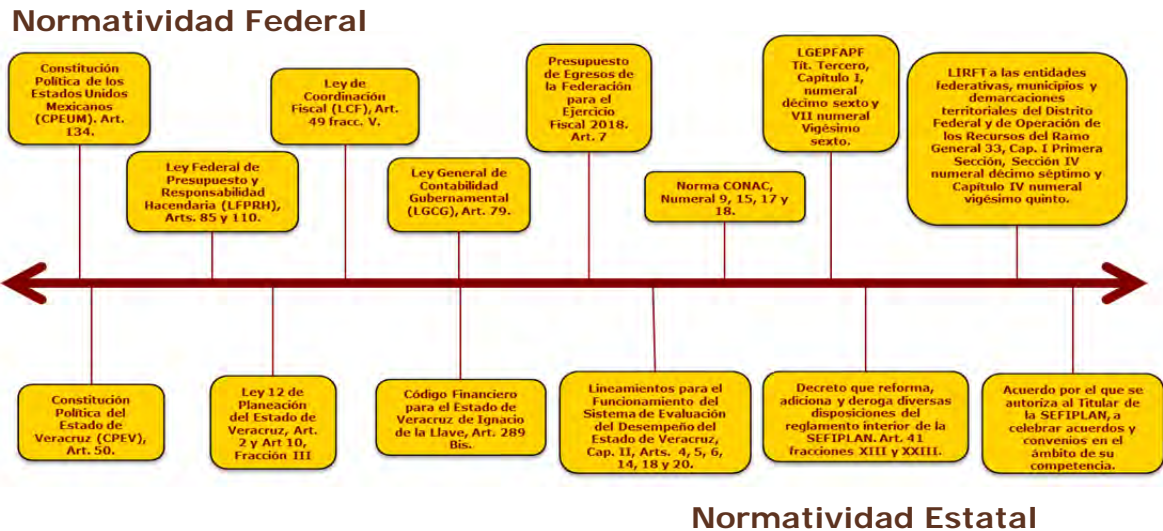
Normatividad Federal

Constitución Política de los Estados Unidos Mexicanos (CPEUM). Art. 134.

Ley Federal de Presupuesto y Responsabilidad Hacendaria (LFPRH), Arts. 85 y 110.

Ley de Coordinación Fiscal (LCF), Art. 49 fracc. V.

Ley General de Contabilidad Gubernamental (LGCG), Art. 79.

Presupuesto de Egresos de la Federación para el Ejercicio Fiscal 2018. Art. 7

Norma CONAC, Numeral 9, 15, 17 y 18.

LGEPFAPF Tít. Tercero, Capítulo I, numeral décimo sexto y VII numeral Vigésimo sexto.

LIRFT a las entidades federativas, municipios y demarcaciones territoriales del Distrito Federal y de Operación de los Recursos del Ramo General 33, Cap. I Primera Sección, Sección IV numeral décimo séptimo y Capítulo IV numeral vigésimo quinto.

Constitución Política del Estado de Veracruz (CPEV), Art. 50.

Ley 12 de Planeación del Estado de Veracruz, Art. 2 y Art 10, Fracción III

Código Financiero para el Estado de Veracruz de Ignacio de la Llave, Art. 289 Bis.

Lineamientos para el Funcionamiento del Sistema de Evaluación del Desempeño del Estado de Veracruz, Cap. II, Arts. 4, 5, 6, 14, 18 y 20.

Decreto que reforma, adiciona y deroga diversas disposiciones del reglamento interior de la SEFIPLAN. Art. 41 fracciones XIII y XXIII.

Acuerdo por el que se autoriza al Titular de la SEFIPLAN, a celebrar acuerdos y convenios en el ámbito de su competencia.

Normatividad Estatal